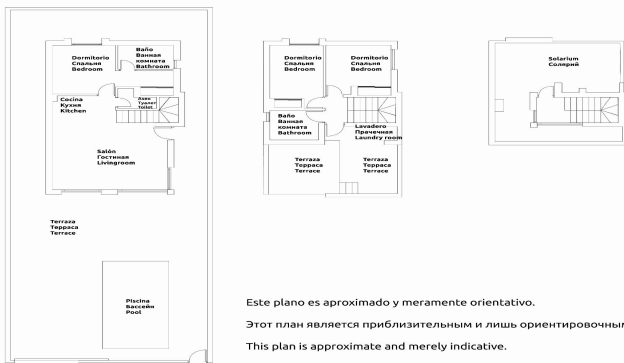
Dormitorio
Спальня
Bedroom

Baño
Ванная
комната
Bathroom

Cocina
Кухня
Kitchen

Aseo
Туалет
Toilet

Salón
Гостиная
Livingroom

Terraza
Терраса
Terrace

Piscina
Бассейн
Pool

Dormitorio
Спальня
Bedroom

Dormitorio
Спальня
Bedroom

Baño
Ванная
комната
Bathroom

Lavadero
Прачечная
Laundry room

Terraza
Терраса
Terrace

Terraza
Терраса
Terrace

Solarium
Солярий

Este plano es aproximado y meramente orientativo.

Этот план является приблизительным и лишь ориентировочны

This plan is approximate and merely indicative.